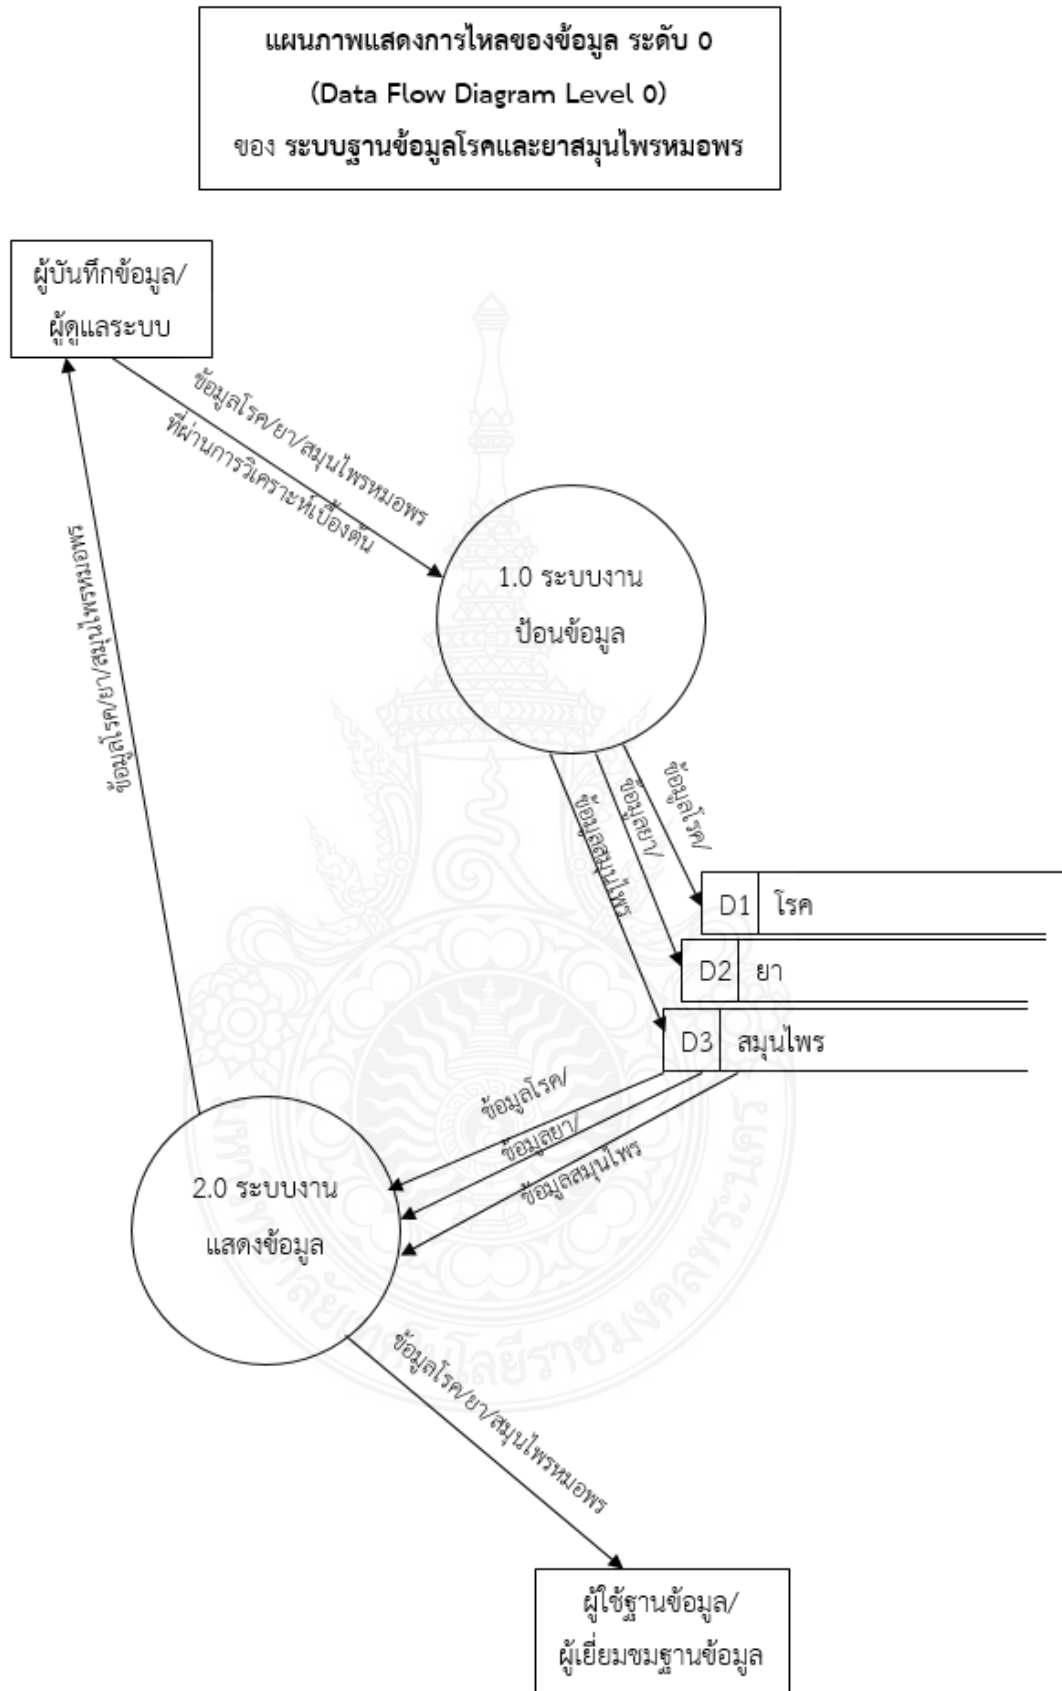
แผนภาพแสดงการไหลของข้อมูล ระดับ 0
(Data Flow Diagram Level 0)
ของ ระบบฐานข้อมูลโรคและยาสมุนไพรหมอพร

ผู้บันทึกข้อมูล/ผู้ดูแลระบบ

ข้อมูลโรค/ยา/สมุนไพรหมอพร ที่ผ่านการวิเคราะห์เบื้องต้น

ข้อมูลโรค/ยา/สมุนไพรหมอพร

1.0 ระบบงานป้อนข้อมูล

ข้อมูลโรค/

ข้อมูลยา/

ข้อมูลสมุนไพร

D1 โรค

D2 ยา

D3 สมุนไพร

ข้อมูลโรค/

ข้อมูลยา/

ข้อมูลสมุนไพร

2.0 ระบบงานแสดงข้อมูล

ข้อมูลโรค/ยา/สมุนไพรหมอพร

ผู้ใช้ฐานข้อมูล/ผู้เยี่ยมชมฐานข้อมูล